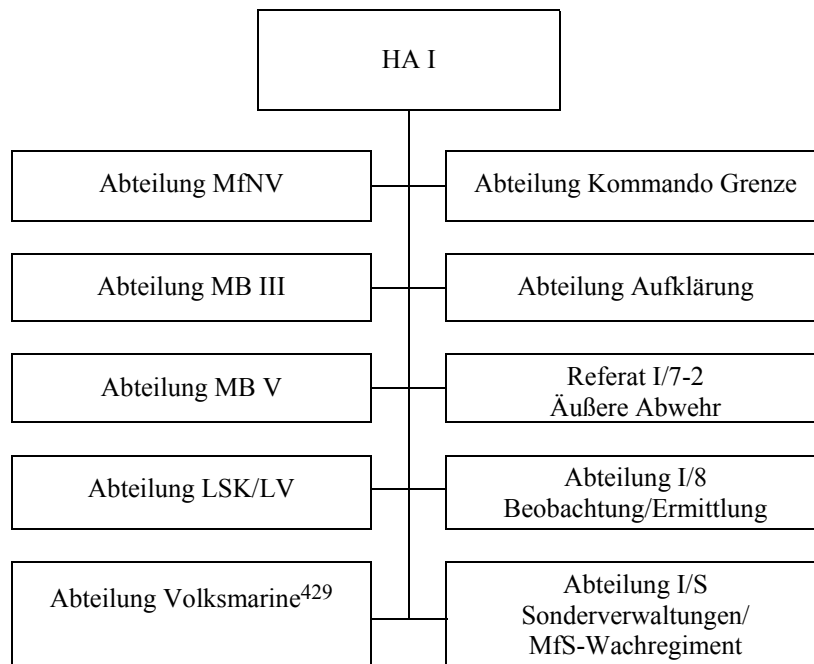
HA I

Abteilung MfNV

Abteilung Kommando Grenze

Abteilung MB III

Abteilung Aufklärung

Abteilung MB V

Referat I/7-2
Äußere Abwehr

Abteilung LSK/LV

Abteilung I/8
Beobachtung/Ermittlung

Abteilung Volksmarine$^{429}$

Abteilung I/S
Sonderverwaltungen/
MfS-Wachregiment